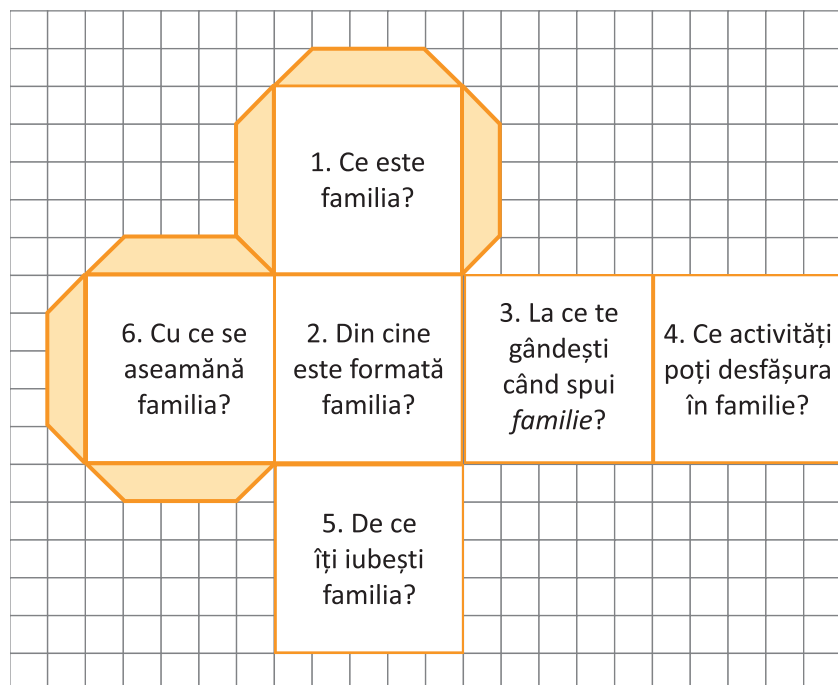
1. Ce este familia?

6. Cu ce se aseamănă familia?

2. Din cine este formată familia?

3. La ce te gândești când spui *familie*?

4. Ce activități poți desfășura în familie?

5. De ce îți iubești familia?